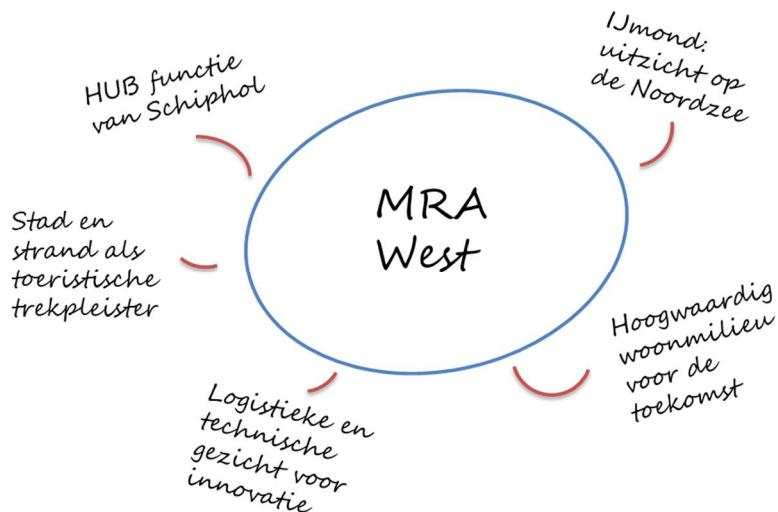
MRA West

HUB functie van Schiphol

IJmond: uitzicht op de Noordzee

Stad en strand als toeristische trekpleister

Hoogwaardig woonmilieu voor de toekomst

Logistieke en technische gezicht voor innovatie